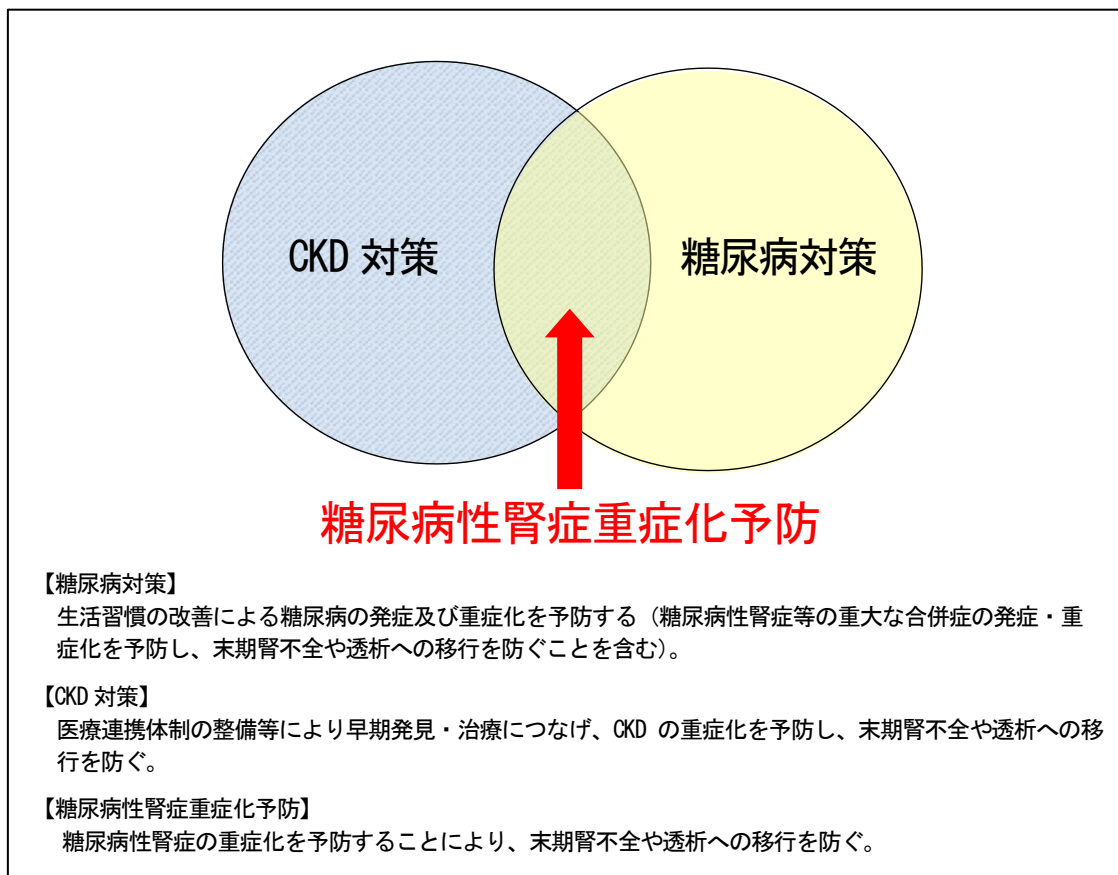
CKD 対策

糖尿病対策

糖尿病性腎症重症化予防

【糖尿病対策】
生活習慣の改善による糖尿病の発症及び重症化を予防する（糖尿病性腎症等の重大な合併症の発症・重症化を予防し、末期腎不全や透析への移行を防ぐことを含む）。

【CKD 対策】
医療連携体制の整備等により早期発見・治療につなげ、CKD の重症化を予防し、末期腎不全や透析への移行を防ぐ。

【糖尿病性腎症重症化予防】
糖尿病性腎症の重症化を予防することにより、末期腎不全や透析への移行を防ぐ。